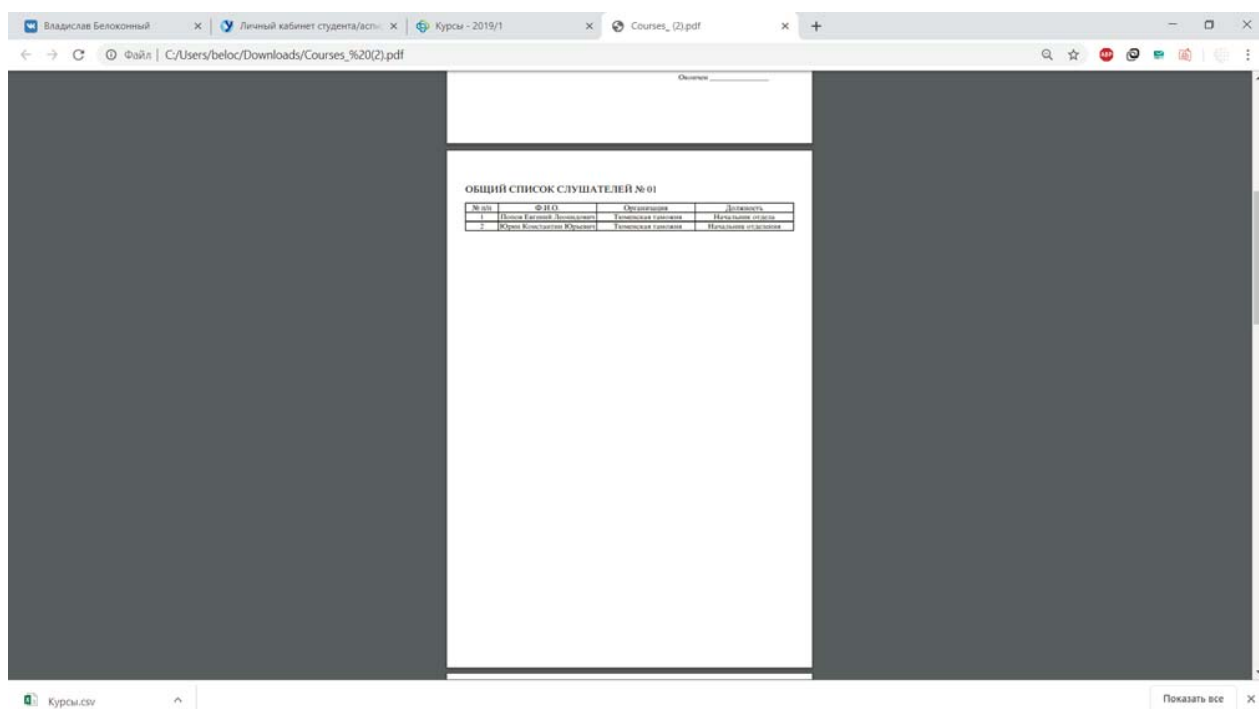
Владислав Белоконный × | Личный кабинет студента/аспи × | Курсы - 2019/1 × | Courses_(2).pdf × +

Файл | C:/Users/beloc/Downloads/Courses_%20(2).pdf

Окончен ___________

ОБЩИЙ СПИСОК СЛУШАТЕЛЕЙ № 01

| № п/п | Ф.И.О. | Организация | Должность |
|---|---|---|---|
| 1 | Попов Евгений Леонидович | Тюменская таможня | Начальник отдела |
| 2 | Юрин Константин Юрьевич | Тюменская таможня | Начальник отделения |

Курсы.csv

Показать все